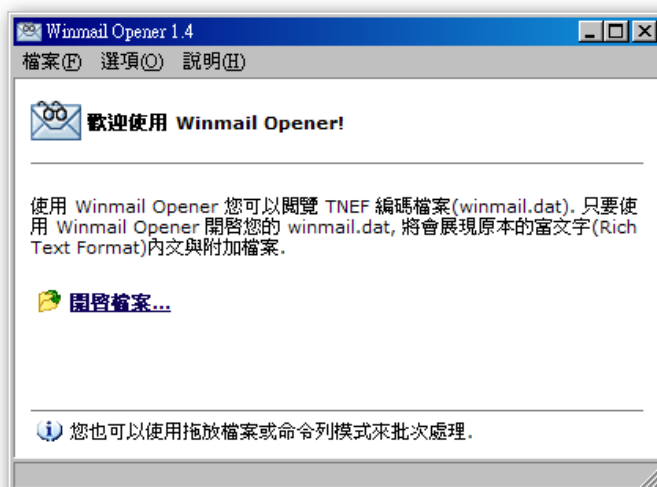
Winmail Opener 1.4

檔案(F) 選項(O) 說明(H)

歡迎使用 Winmail Opener!

使用 Winmail Opener 您可以閱覽 TNEF 編碼檔案(winmail.dat). 只要使用 Winmail Opener 開啓您的 winmail.dat, 將會展現原本的富文字(Rich Text Format)內文與附加檔案.

開啓檔案...

您也可以使用拖放檔案或命令列模式來批次處理.